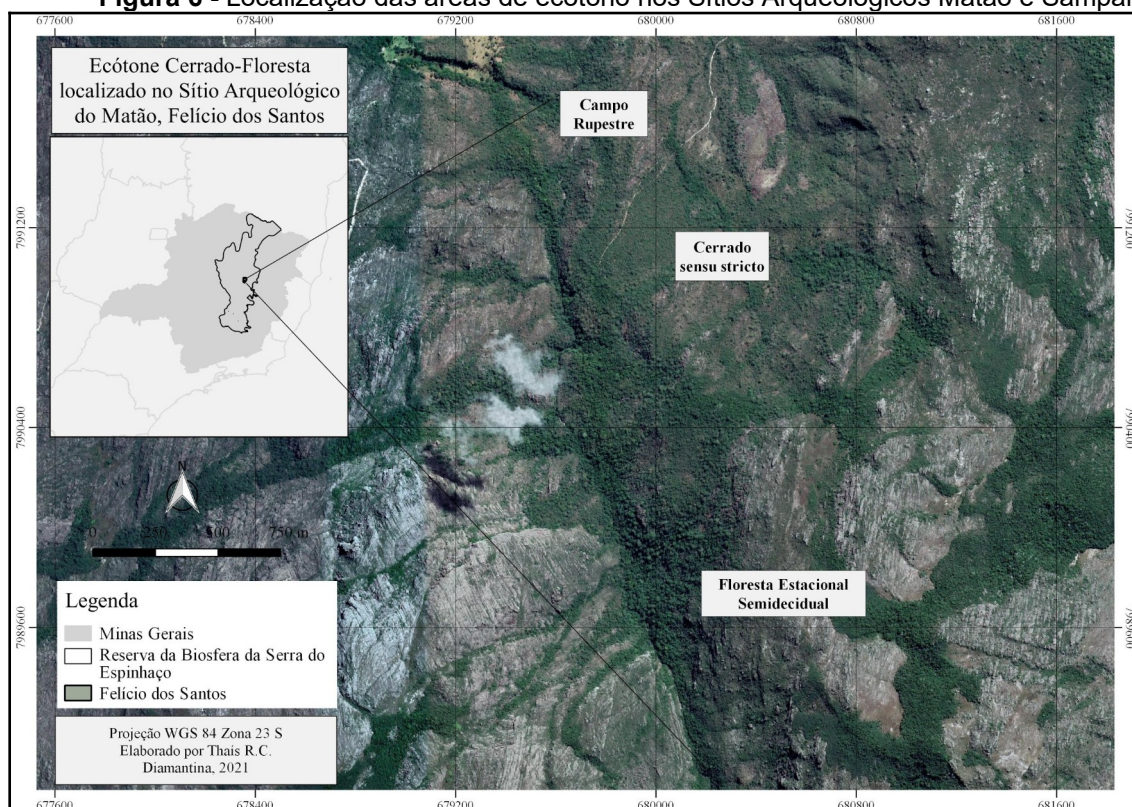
**Figura 6** - Localização das áreas de ecótono nos Sítios Arqueológicos Matão e Campar

677600 678400 679200 680000 680800 681600

Ecótone Cerrado-Floresta localizado no Sítio Arqueológico do Matão, Felício dos Santos

Campo Rupestre

Cerrado sensu stricto

Floresta Estacional Semidecidual

7991200

7990400

7989600

7991200

7990400

7989600

N

0 250 500 750 m

Legenda

Minas Gerais

Reserva da Biosfera da Serra do Espinhaço

Felício dos Santos

Projeção WGS 84 Zona 23 S
Elaborado por Thais R.C.
Diamantina, 2021

677600 678400 679200 680000 680800 681600